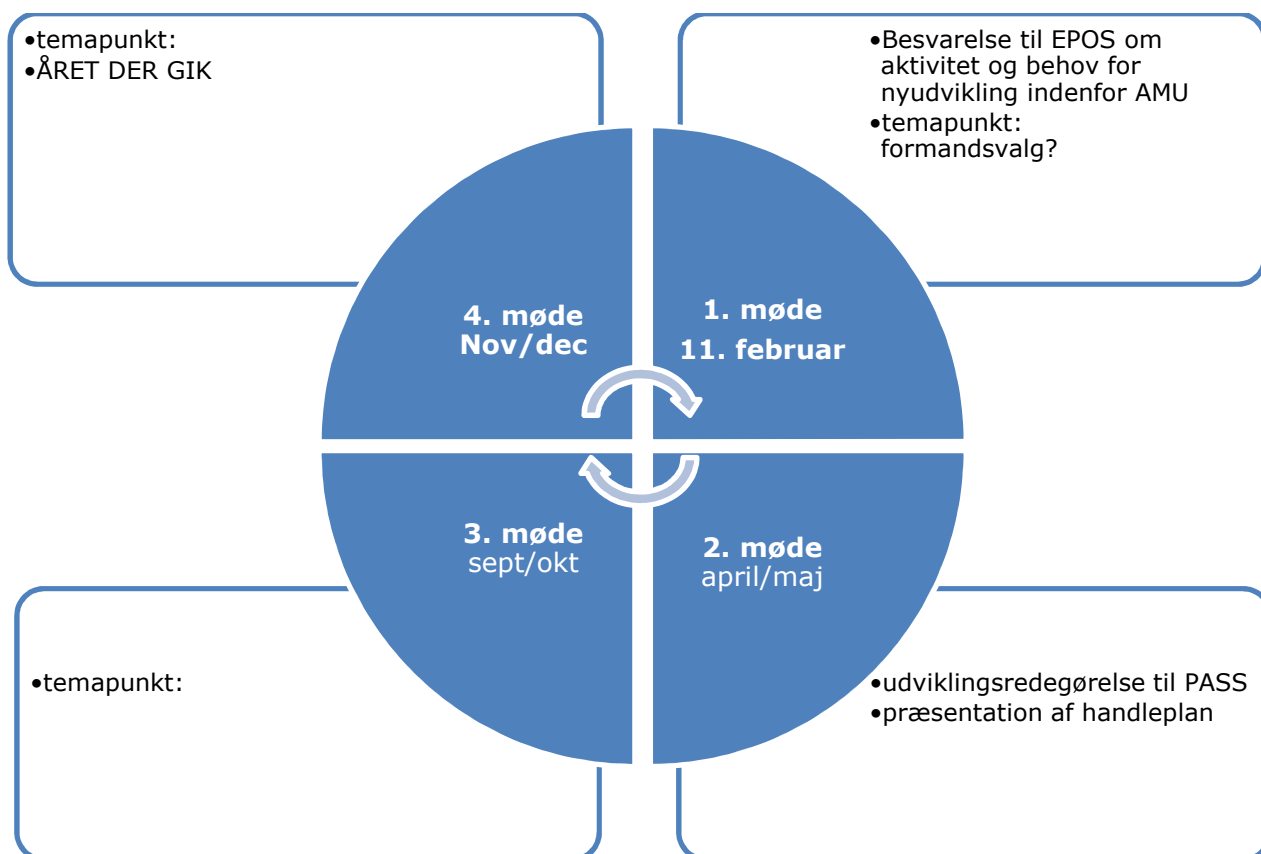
•temapunkt:
•ÅRET DER GIK

•Besvarelse til EPOS om aktivitet og behov for nyudvikling indenfor AMU
•temapunkt: formandsvalg?

4. møde
Nov/dec

1. møde
11. februar

3. møde
sept/okt

2. møde
april/maj

•temapunkt:

•udviklingsredegørelse til PASS
•præsentation af handleplan